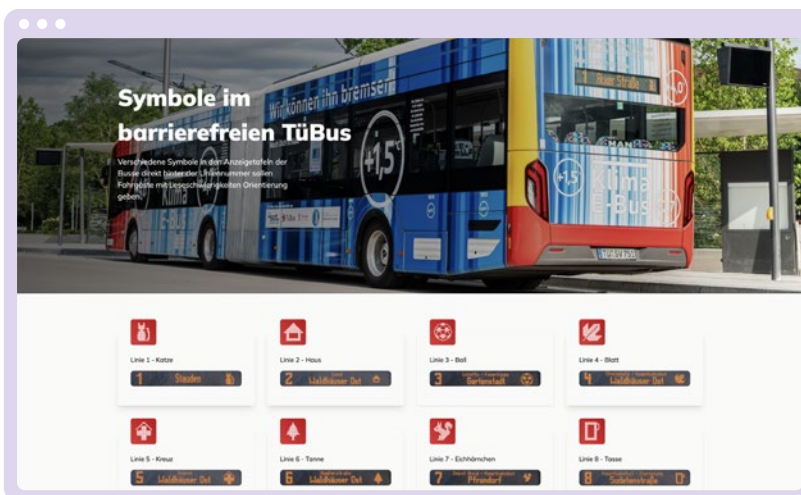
Symbole im barrierefreien TüBus

Verschiedene Symbole in den Anzeigetafeln der Busse direkt hinter der Liniennummer sollen Fahrgäste mit Leseschwierigkeiten Orientierung geben.

Wir können ihn bremsen

+1,5°

Kuma E-Bus

1 Hoer Straße

Linie 1 - Katze

1 Stauden

Linie 2 - Haus

2 Waldhäuser Ost

Linie 3 - Ball

3 Sarchhalt

Linie 4 - Blatt

4 Waldhäuser Ost

Linie 5 - Kreuz

5 Waldhäuser Ost

Linie 6 - Tanne

6 Waldhäuser Ost

Linie 7 - Eichhörnchen

7 Pfrondorf

Linie 8 - Tasse

8 Sudetenstraße